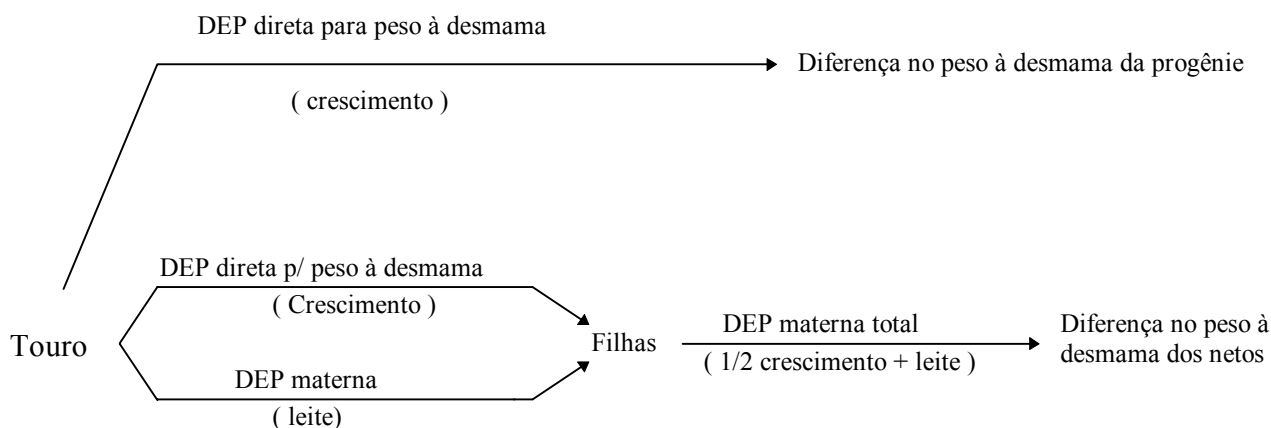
DEP direta para peso à desmama

( crescimento )

Diferença no peso à desmama da progênie

DEP direta p/ peso à desmama

( Crescimento )

Touro

DEP materna

( leite)

Filhas

DEP materna total

( 1/2 crescimento + leite )

Diferença no peso à desmama dos netos